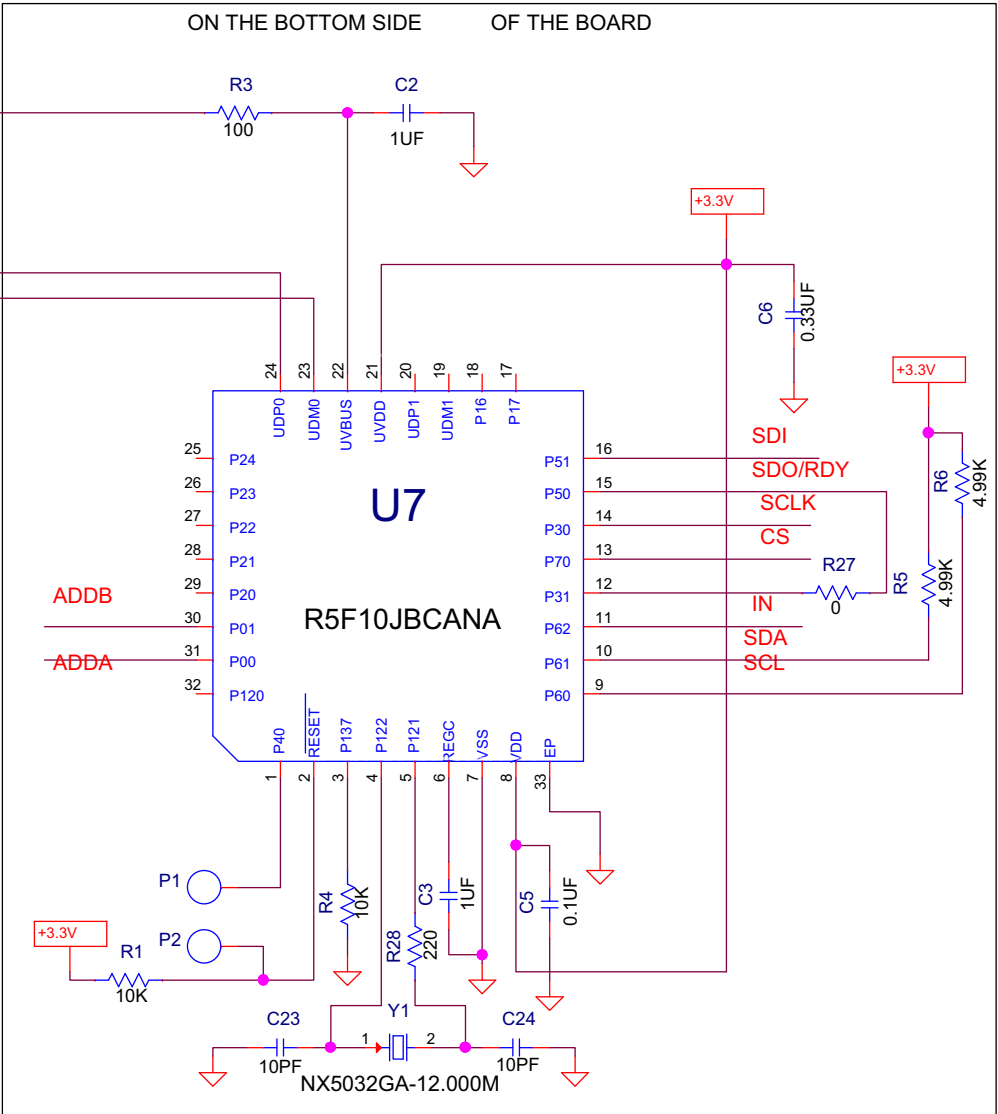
ON THE BOTTOM SIDE OF THE BOARD

R3
100

C2
1UF

+3.3V

C6
0.33UF

+3.3V

24 23 22 21 20 19 18 17

UDP0 UDM0 UVBUS UVDD UDP1 UDM1 P16 P17

25 P24
26 P23
27 P22
28 P21
29 P20
30 P01
31 P00
32 P120

U7

R5F10JBCANA

P51 16
P50 15
P30 14
P70 13
P31 12
P62 11
P61 10
P60 9

SDI
SDO/RDY
SCLK
CS
R27
0
IN
SDA
SCL

R6
4.99K

R5
4.99K

ADDB
ADDA

P40 RESET P137 P122 P121 REGC VSS VDD EP

1 2 3 4 5 6 7 8 33

P1

P2

+3.3V

R1
10K

R4
10K

C3
1UF

R28
220

C5
0.1UF

Y1

C23
10PF

1 2

C24
10PF

NX5032GA-12.000M